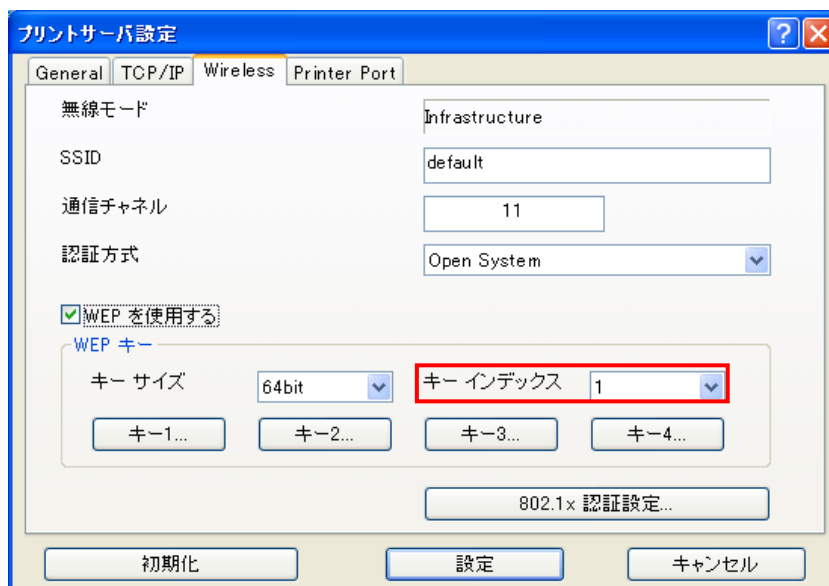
プリントサーバ設定

General | TCP/IP | Wireless | Printer Port

無線モード Infrastructure

SSID default

通信チャネル 11

認証方式 Open System

☑ WEP を使用する

WEP キー

キー サイズ 64bit

キー インデックス 1

キー1... キー2... キー3... キー4...

802.1x 認証設定...

初期化 設定 キャンセル